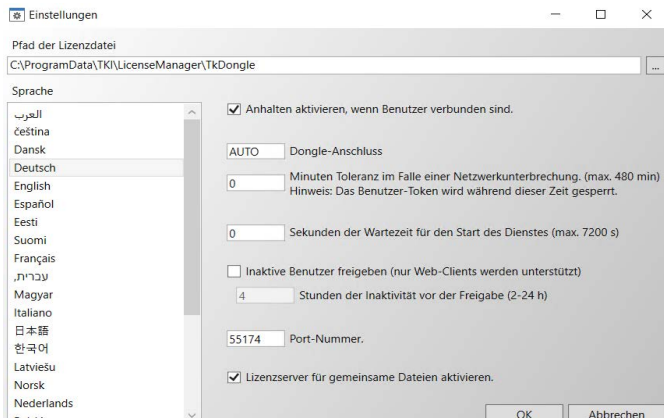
Einstellungen

Pfad der Lizenzdatei

C:\ProgramData\TKI\LicenseManager\TkDongle

...

Sprache

العرب
čeština
Dansk
Deutsch
English
Español
Eesti
Suomi
Français
עברית,
Magyar
Italiano
日本語
한국어
Latviešu
Norsk
Nederlands
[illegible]

Anhalten aktivieren, wenn Benutzer verbunden sind.

AUTO Dongle-Anschluss

0 Minuten Toleranz im Falle einer Netzwerkunterbrechung. (max. 480 min)
Hinweis: Das Benutzer-Token wird während dieser Zeit gesperrt.

0 Sekunden der Wartezeit für den Start des Dienstes (max. 7200 s)

Inaktive Benutzer freigeben (nur Web-Clients werden unterstützt)

4 Stunden der Inaktivität vor der Freigabe (2-24 h)

55174 Port-Nummer.

Lizenzserver für gemeinsame Dateien aktivieren.

OK Abbrechen